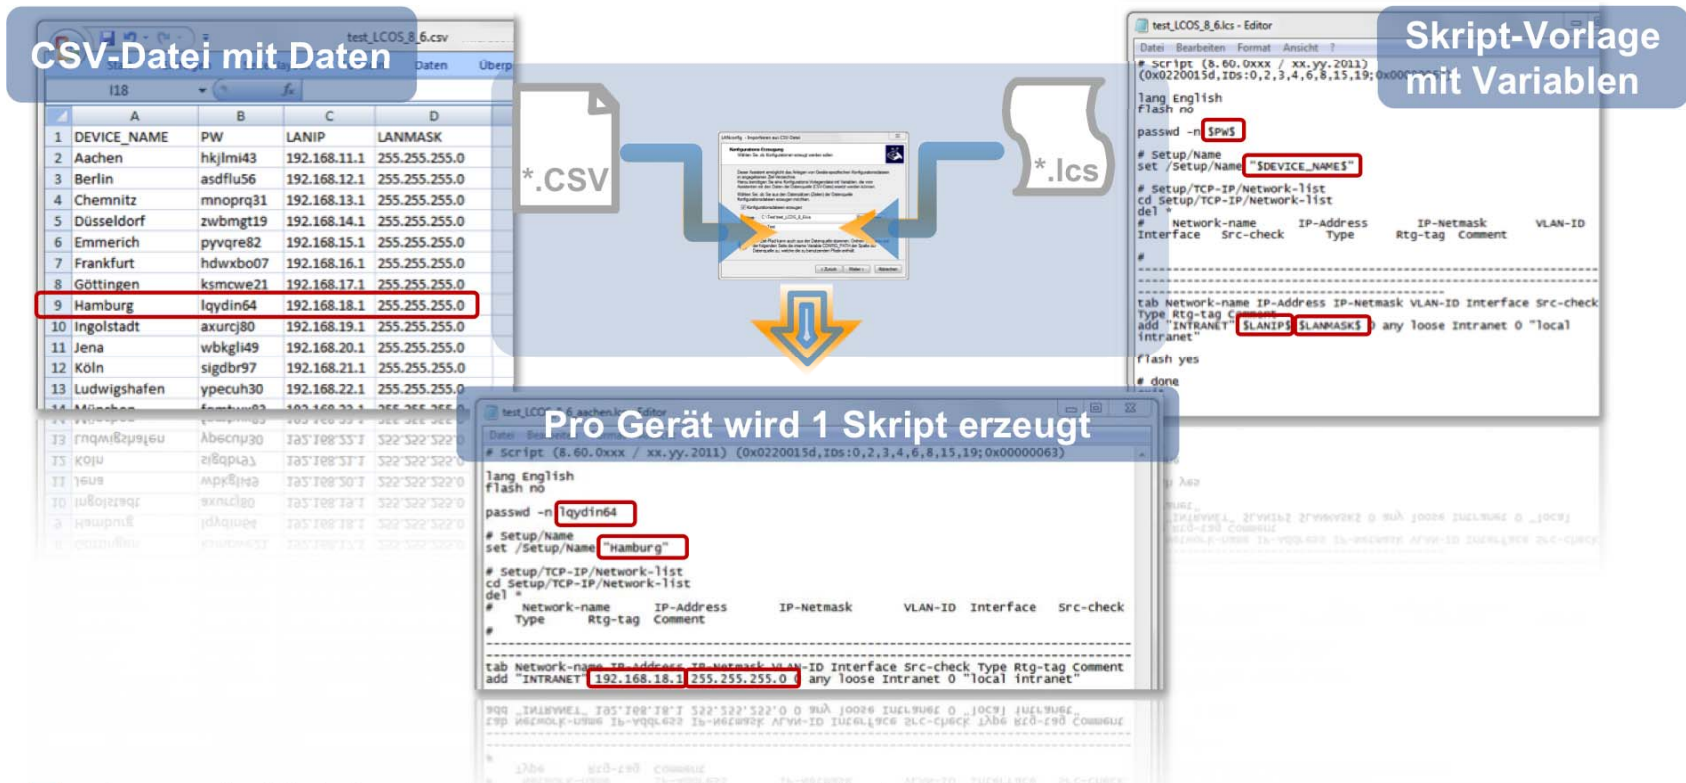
CSV-Datei mit Daten

test_LCOS_8_6.csv

Daten Überp

I18

|  | A | B | C | D |
|---|---|---|---|---|
| 1 | DEVICE_NAME | PW | LANIP | LANMASK |
| 2 | Aachen | hkjlmi43 | 192.168.11.1 | 255.255.255.0 |
| 3 | Berlin | asdflu56 | 192.168.12.1 | 255.255.255.0 |
| 4 | Chemnitz | mnoprq31 | 192.168.13.1 | 255.255.255.0 |
| 5 | Düsseldorf | zwbmgt19 | 192.168.14.1 | 255.255.255.0 |
| 6 | Emmerich | pyvqre82 | 192.168.15.1 | 255.255.255.0 |
| 7 | Frankfurt | hdwxbo07 | 192.168.16.1 | 255.255.255.0 |
| 8 | Göttingen | ksmcwe21 | 192.168.17.1 | 255.255.255.0 |
| 9 | Hamburg | lqydin64 | 192.168.18.1 | 255.255.255.0 |
| 10 | Ingolstadt | axurcj80 | 192.168.19.1 | 255.255.255.0 |
| 11 | Jena | wbkgli49 | 192.168.20.1 | 255.255.255.0 |
| 12 | Köln | sigdbr97 | 192.168.21.1 | 255.255.255.0 |
| 13 | Ludwigshafen | ypecuh30 | 192.168.22.1 | 255.255.255.0 |
| 14 | München | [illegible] | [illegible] | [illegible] |

*.CSV

*.lcs

Skript-Vorlage mit Variablen

test_LCOS_8_6.lcs - Editor

Datei Bearbeiten Format Ansicht ?

# Script (8.60.0xxx / xx.yy.2011) (0x0220015d,IDs:0,2,3,4,6,8,15,19;0x00000063)

lang English
flash no

passwd -n $PW$

# Setup/Name
set /Setup/Name "$DEVICE_NAME$"

# Setup/TCP-IP/Network-list
cd Setup/TCP-IP/Network-list
del *
# Network-name IP-Address IP-Netmask VLAN-ID Interface Src-check Type Rtg-tag Comment
#

tab Network-name IP-Address IP-Netmask VLAN-ID Interface Src-check Type Rtg-tag Comment
add "INTRANET" $LANIP$ $LANMASK$ 0 any loose Intranet 0 "local intranet"

flash yes

# done

Pro Gerät wird 1 Skript erzeugt

test_LCOS_8_6_aachen.lcs - Editor

Datei Bearbeiten

# Script (8.60.0xxx / xx.yy.2011) (0x0220015d,IDs:0,2,3,4,6,8,15,19;0x00000063)

lang English
flash no

passwd -n lqydin64

# Setup/Name
set /Setup/Name "Hamburg"

# Setup/TCP-IP/Network-list
cd Setup/TCP-IP/Network-list
del *
# Network-name IP-Address IP-Netmask VLAN-ID Interface Src-check Type Rtg-tag Comment
#

tab Network-name IP-Address IP-Netmask VLAN-ID Interface Src-check Type Rtg-tag Comment
add "INTRANET" 192.168.18.1 255.255.255.0 0 any loose Intranet 0 "local intranet"